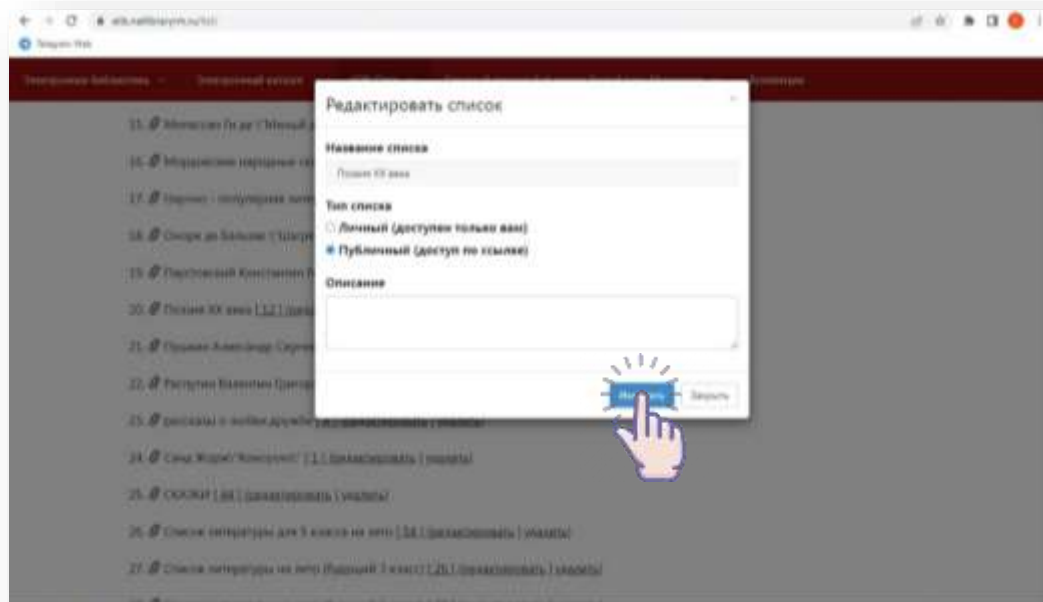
Редактировать список

Название списка

Поэзия XX века

Тип списка

Личный (доступен только вам)

Публичный (доступ по ссылке)

Описание

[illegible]

Закрыть

15. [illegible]

16. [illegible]

17. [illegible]

18. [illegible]

19. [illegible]

20. Поэзия XX века [ 12 ] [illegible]

21. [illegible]

22. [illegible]

23. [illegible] [ редактировать | удалить ]

24. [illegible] [ 1 ] [ редактировать | удалить ]

25. СКАЗКИ [ 68 ] [ редактировать | удалить ]

26. Список литературы для 5 класса на лето [ 34 ] [ редактировать | удалить ]

27. Список литературы на лето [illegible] [ 26 ] [ редактировать | удалить ]